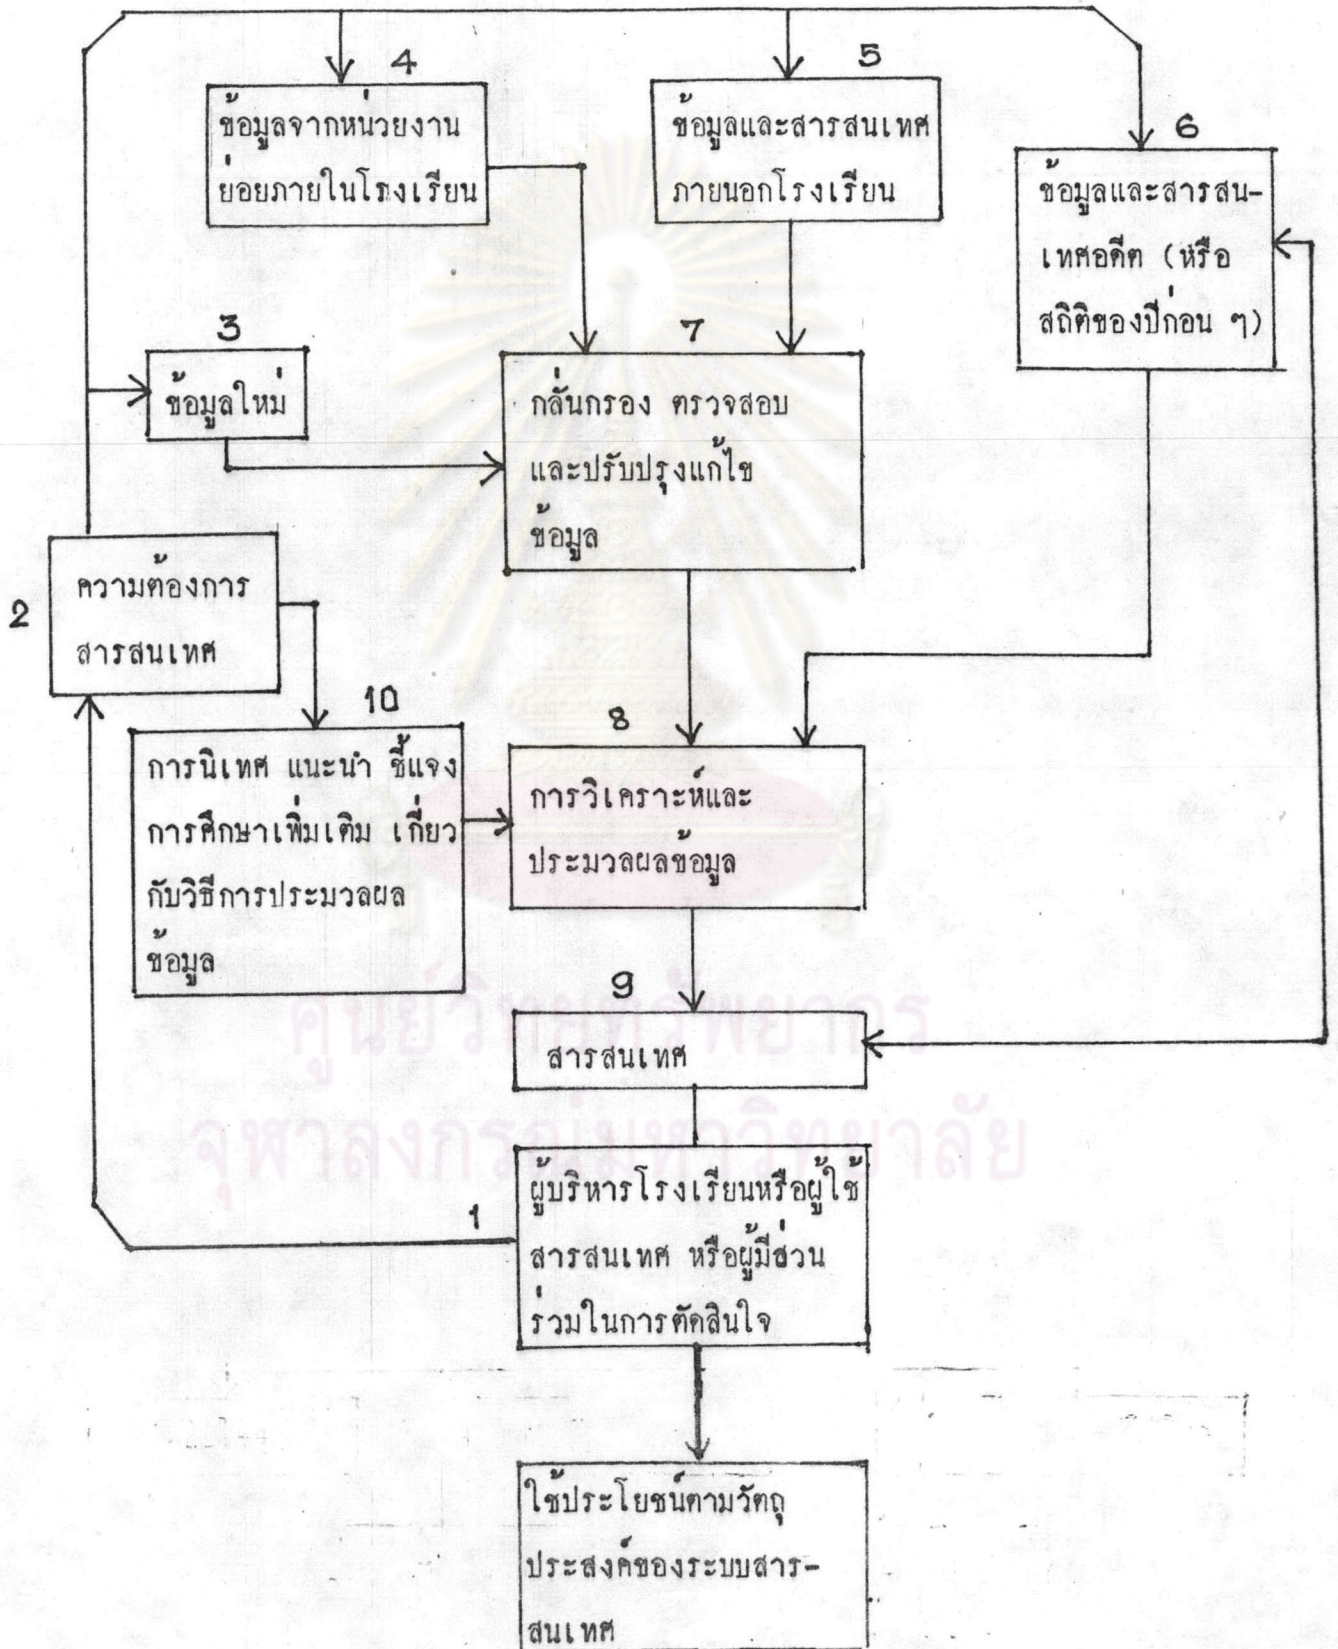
4
ข้อมูลจากหน่วยงานย่อยภายในโรงเรียน

5
ข้อมูลและสารสนเทศภายนอกโรงเรียน

6
ข้อมูลและสารสนเทศอดีต (หรือสถิติของปีก่อน ๆ)

3
ข้อมูลใหม่

7
กลั่นกรอง ตรวจสอบและปรับปรุงแก้ไขข้อมูล

2
ความต้องการสารสนเทศ

10
การนิเทศ แนะนำ ชี้แจงการศึกษาเพิ่มเติม เกี่ยวกับวิธีการประมวลผลข้อมูล

8
การวิเคราะห์และประมวลผลข้อมูล

9
สารสนเทศ

1
ผู้บริหารโรงเรียนหรือผู้ใช้สารสนเทศ หรือผู้มีส่วนร่วมในการตัดสินใจ

ใช้ประโยชน์ตามวัตถุประสงค์ของระบบสารสนเทศ

ศูนย์วิทยทรัพยากร
จุฬาลงกรณ์มหาวิทยาลัย